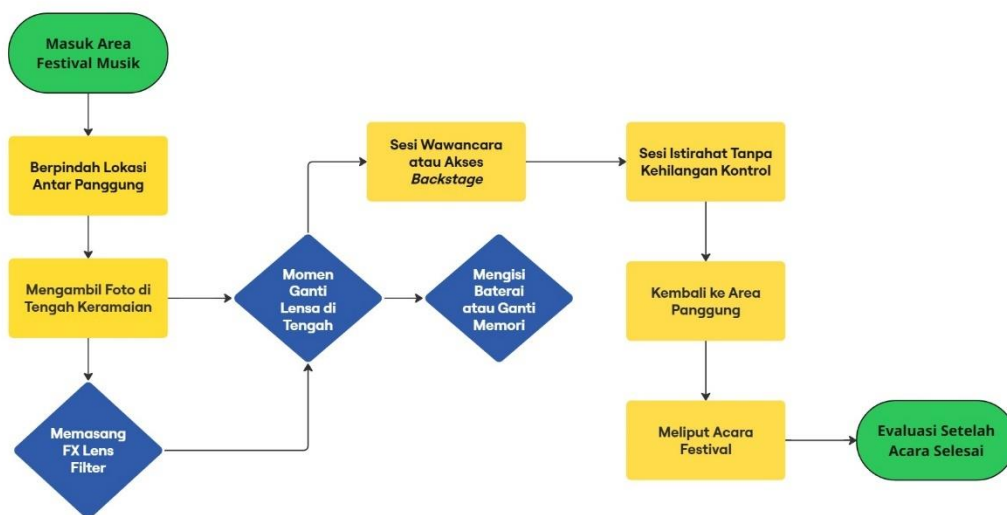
Masuk Area Festival Musik

Berpindah Lokasi Antar Panggung

Mengambil Foto di Tengah Keramaian

Memasang FX Lens Filter

Momen Ganti Lensa di Tengah

Mengisi Baterai atau Ganti Memori

Sesi Wawancara atau Akses *Backstage*

Sesi Istirahat Tanpa Kehilangan Kontrol

Kembali ke Area Panggung

Meliput Acara Festival

Evaluasi Setelah Acara Selesai